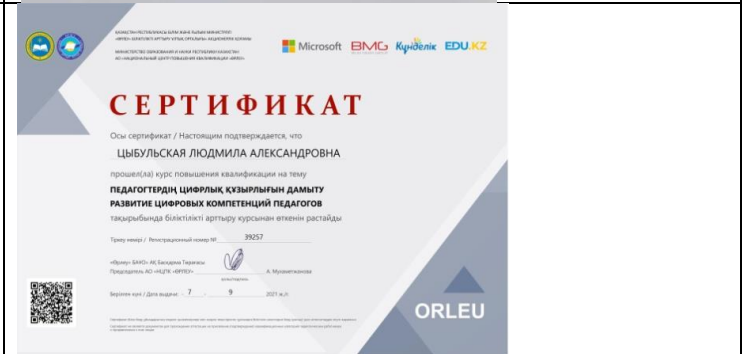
ҚАЗАҚСТАН РЕСПУБЛИКАСЫ БІЛІМ ЖӘНЕ ҒЫЛЫМ МИНИСТРЛІГІ «ӨРЛЕУ» БІЛІКТІЛІКТІ АРТТЫРУ ҰЛТТЫҚ ОРТАЛЫҒЫ» АКЦИОНЕРЛІК ҚОҒАМЫ

МИНИСТЕРСТВО ОБРАЗОВАНИЯ И НАУКИ РЕСПУБЛИКИ КАЗАХСТАН АО «НАЦИОНАЛЬНЫЙ ЦЕНТР ПОВЫШЕНИЯ КВАЛИФИКАЦИИ «ӨРЛЕУ»

Microsoft BMG Күнделік EDU.KZ

СЕРТИФИКАТ

Осы сертификат / Настоящим подтверждается, что

ЦЫБУЛЬСКАЯ ЛЮДМИЛА АЛЕКСАНДРОВНА

прошел(ла) курс повышения квалификации на тему

ПЕДАГОГТЕРДІҢ ЦИФРЛЫҚ ҚҰЗЫРЛЫҒЫН ДАМЫТУ
РАЗВИТИЕ ЦИФРОВЫХ КОМПЕТЕНЦИЙ ПЕДАГОГОВ

тақырыбында біліктілікті арттыру курсынан өткенін растайды

Тіркеу нөмірі / Регистрационный номер № 39257

«Өрлеу» БАҰО» АҚ Басқарма Төрағасы
Председатель АО «НЦПК «ӨРЛЕУ» А. Мухаметжанова

Берілген күні / Дата выдачи 7 . 9 . 2021 ж./г.

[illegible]

ORLEU